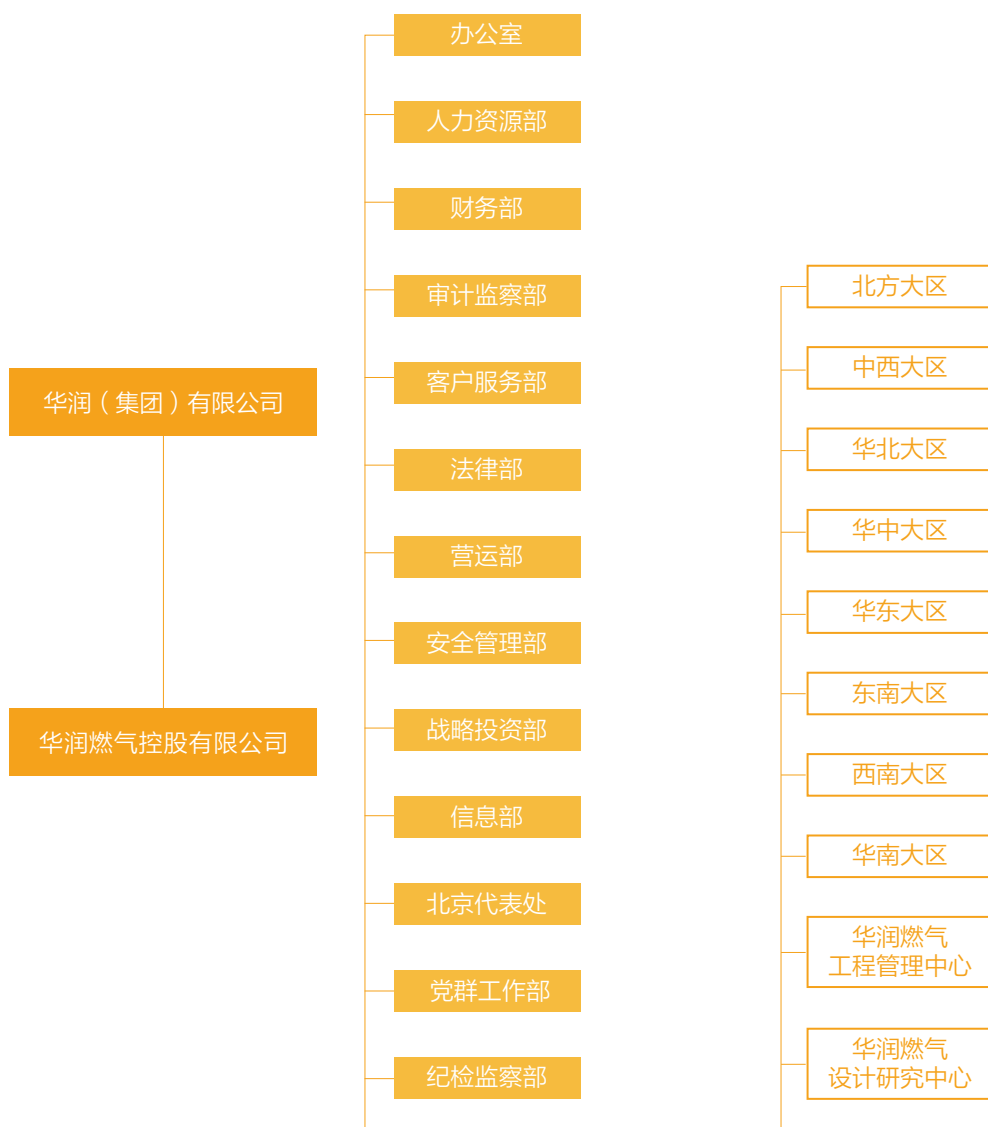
华润（集团）有限公司

华润燃气控股有限公司

办公室

人力资源部

财务部

审计监察部

客户服务部

法律部

营运部

安全管理部

战略投资部

信息部

北京代表处

党群工作部

纪检监察部

北方大区

中西大区

华北大区

华中大区

华东大区

东南大区

西南大区

华南大区

华润燃气工程管理中心

华润燃气设计研究中心